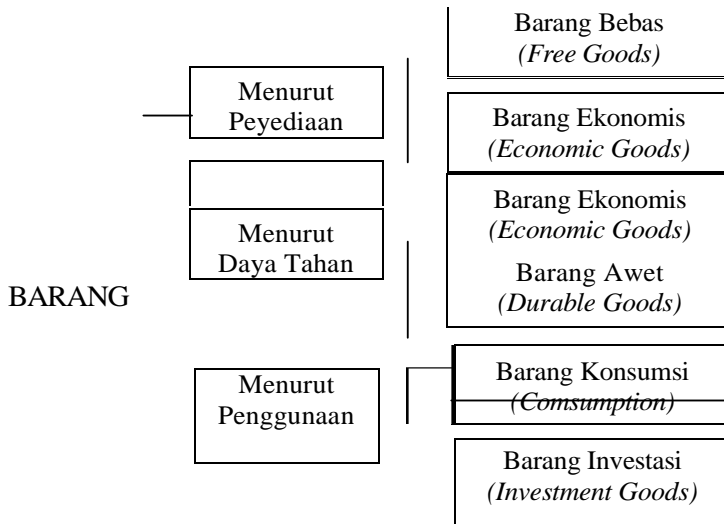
Barang Bebas
*(Free Goods)*

Menurut Peyediaan

Barang Ekonomis
*(Economic Goods)*

Barang Ekonomis
*(Economic Goods)*

Menurut Daya Tahan

Barang Awet
*(Durable Goods)*

BARANG

Menurut Penggunaan

Barang Konsumsi
*(Comsumption)*

Barang Investasi
*(Investment Goods)*